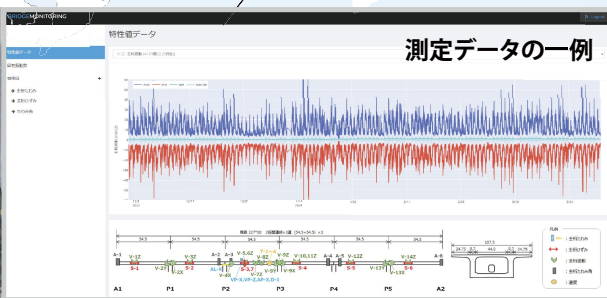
MONITORING

特性値データ

測定データの一例

特性値データ

A-1
V-1Z
S-1
V-2Y
P1
V-3Z
S-2
V-4Y
A-3
AL-1
V-6X
P2
VP-X,VP-Z,AP-X,D-1
V-5Z
S-3
V-8Z
T-1
V-9Y
P3
V-10,11Z
V-9X
A-4
P4
V-12Z
S-5
V-13Y
P5
V-14Z
S-6
A-2
A-6

34.5
34.5
34.2
34.5
34.5
34.5
137.5
44.0
24.75
24.75